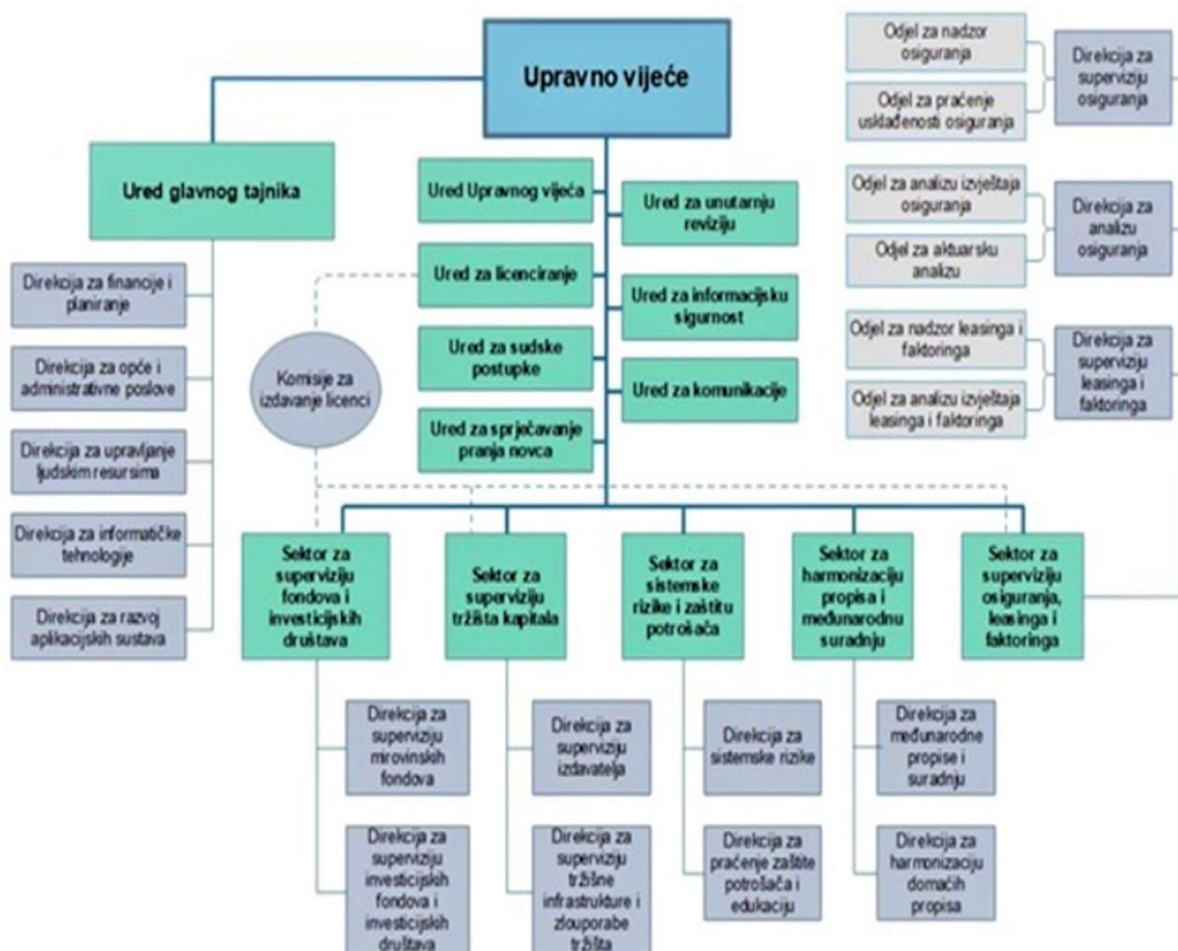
Upravno vijeće

Odjel za nadzor osiguranja

Odjel za praćenje usklađenosti osiguranja

Direkcija za superviziju osiguranja

Odjel za analizu izvještaja osiguranja

Odjel za aktuarsku analizu

Direkcija za analizu osiguranja

Odjel za nadzor leasinga i faktoringa

Odjel za analizu izvještaja leasinga i faktoringa

Direkcija za superviziju leasinga i faktoringa

Ured glavnog tajnika

Direkcija za financije i planiranje

Direkcija za opće i administrativne poslove

Direkcija za upravljanje ljudskim resursima

Direkcija za informatičke tehnologije

Direkcija za razvoj aplikacijskih sustava

Komisije za izdavanje licenci

Ured Upravnog vijeća

Ured za unutarnju reviziju

Ured za licenciranje

Ured za informacijsku sigurnost

Ured za sudske postupke

Ured za komunikacije

Ured za sprječavanje pranja novca

Sektor za superviziju fondova i investicijskih društava

Direkcija za superviziju mirovinskih fondova

Direkcija za superviziju investicijskih fondova i investicijskih društava

Sektor za superviziju tržišta kapitala

Direkcija za superviziju izdavatelja

Direkcija za superviziju tržišne infrastrukture i zlouporabe tržišta

Sektor za sistemske rizike i zaštitu potrošača

Direkcija za sistemske rizike

Direkcija za praćenje zaštite potrošača i edukaciju

Sektor za harmonizaciju propisa i međunarodnu suradnju

Direkcija za međunarodne propise i suradnju

Direkcija za harmonizaciju domaćih propisa

Sektor za superviziju osiguranja, leasinga i faktoringa